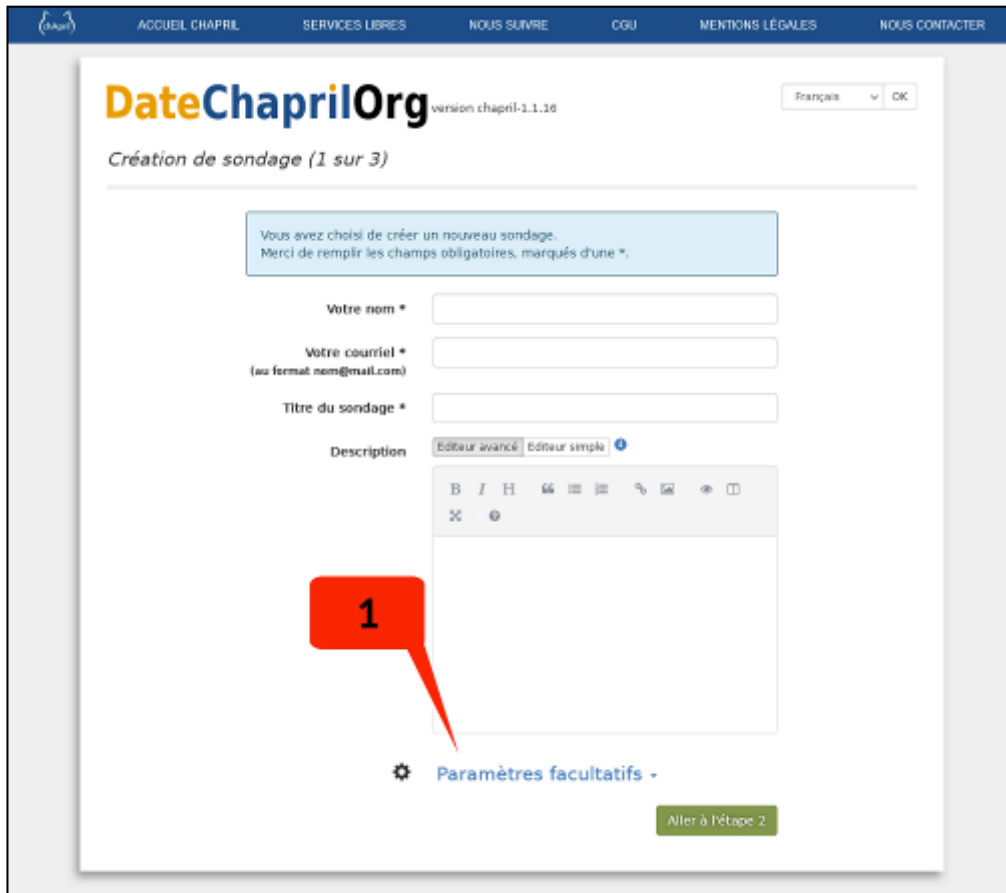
chapril ACCUEIL CHAPRIL SERVICES LIBRES NOUS SUIVRE CGU MENTIONS LÉGALES NOUS CONTACTER

DateChaprilOrg version chapril-1.1.16

Français OK

Création de sondage (1 sur 3)

Vous avez choisi de créer un nouveau sondage.
Merci de remplir les champs obligatoires, marqués d'une *.

Votre nom *

Votre courriel *
(au format nom@mail.com)

Titre du sondage *

Description

Editeur avancé Editeur simple

B I H

1

Paramètres facultatifs

Aller à l'étape 2